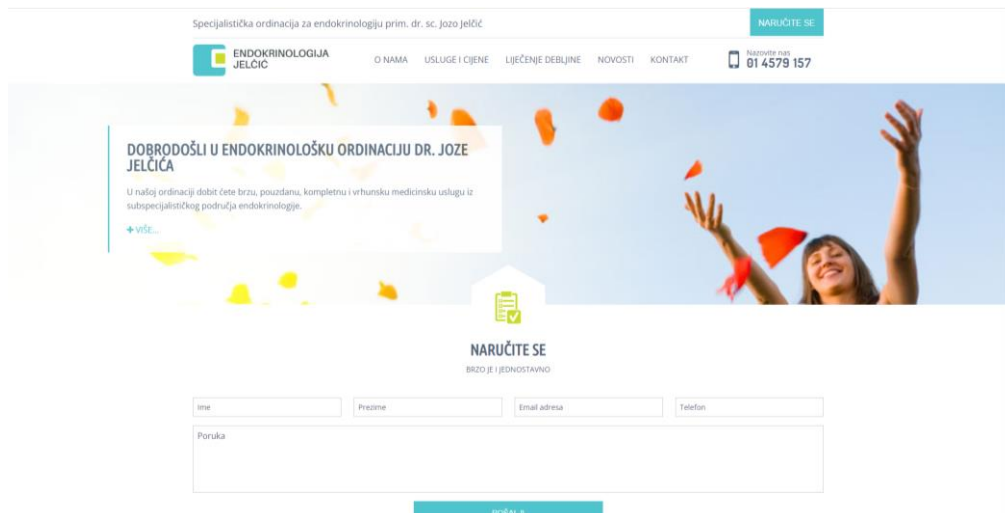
Specijalistička ordinacija za endokrinologiju prim. dr. sc. Jozo Jelčić

NARUČITE SE

ENDOKRINOLOGIJA JELČIĆ

O NAMA USLUGE I CIJENE LIJEČENJE DEBLJINE NOVOSTI KONTAKT

Nazovite nas
01 4579 157

DOBRODOŠLI U ENDOKRINOLOŠKU ORDINACIJU DR. JOZE JELČIĆA

U našoj ordinaciji dobit ćete brzu, pouzdanu, kompletnu i vrhunsku medicinsku uslugu iz subspecijalističkog područja endokrinologije.

+ VIŠE...

NARUČITE SE

BRZO JE I JEDNOSTAVNO

Ime

Prezime

Email adresa

Telefon

Poruka

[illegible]